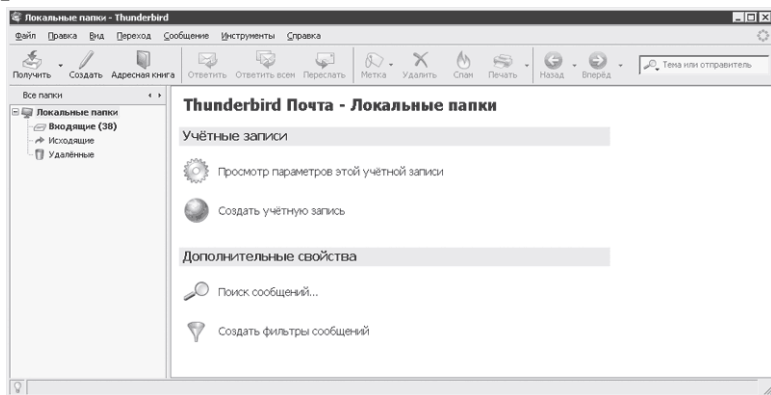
Локальные папки - Thunderbird

Файл Правка Вид Переход Сообщение Инструменты Справка

Получить Создать Адресная книга Ответить Ответить всем Переслать Метка Удалить Спам Печать Назад Вперёд Тема или отправитель

Все папки

Локальные папки
Входящие (38)
Исходящие
Удалённые

Thunderbird Почта - Локальные папки

Учётные записи

Просмотр параметров этой учётной записи

Создать учётную запись

Дополнительные свойства

Поиск сообщений...

Создать фильтры сообщений